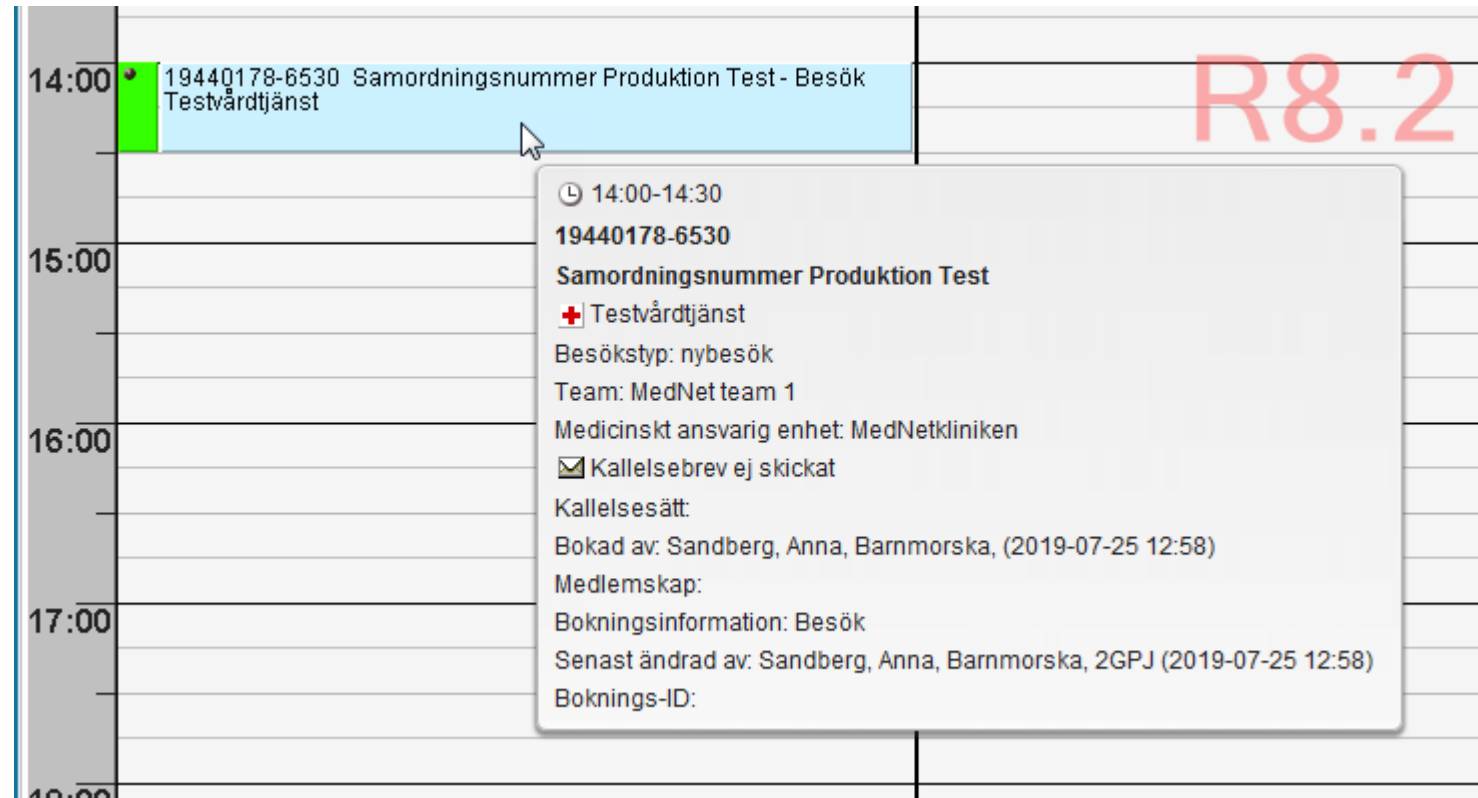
14:00
19440178-6530 Samordningsnummer Produktion Test - Besök Testvårdtjänst

R8.2

15:00
16:00
17:00
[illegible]

14:00-14:30
19440178-6530
Samordningsnummer Produktion Test
Testvårdtjänst
Besökstyp: nybesök
Team: MedNet team 1
Medicinskt ansvarig enhet: MedNetkliniken
Kallelsebrev ej skickat
Kallelsesätt:
Bokad av: Sandberg, Anna, Barnmorska, (2019-07-25 12:58)
Medlemskap:
Bokningsinformation: Besök
Senast ändrad av: Sandberg, Anna, Barnmorska, 2GPJ (2019-07-25 12:58)
Boknings-ID: